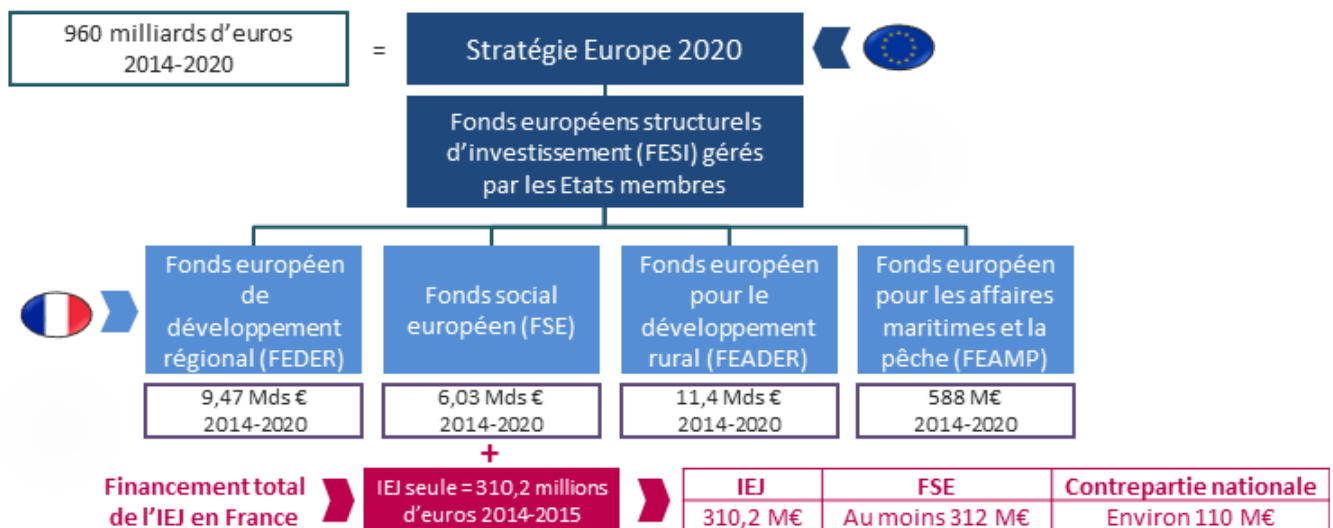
960 milliards d'euros 2014-2020

=

Stratégie Europe 2020

Fonds européens structurels d'investissement (FESI) gérés par les Etats membres

Fonds européen de développement régional (FEDER)

9,47 Mds € 2014-2020

Fonds social européen (FSE)

6,03 Mds € 2014-2020

+

Fonds européen pour le développement rural (FEADER)

11,4 Mds € 2014-2020

Fonds européen pour les affaires maritimes et la pêche (FEAMP)

588 M€ 2014-2020

Financement total de l'IEJ en France

IEJ seule = 310,2 millions d'euros 2014-2015

| IEJ | FSE | Contrepartie nationale |
|---|---|---|
| 310,2 M€ | Au moins 312 M€ | Environ 110 M€ |